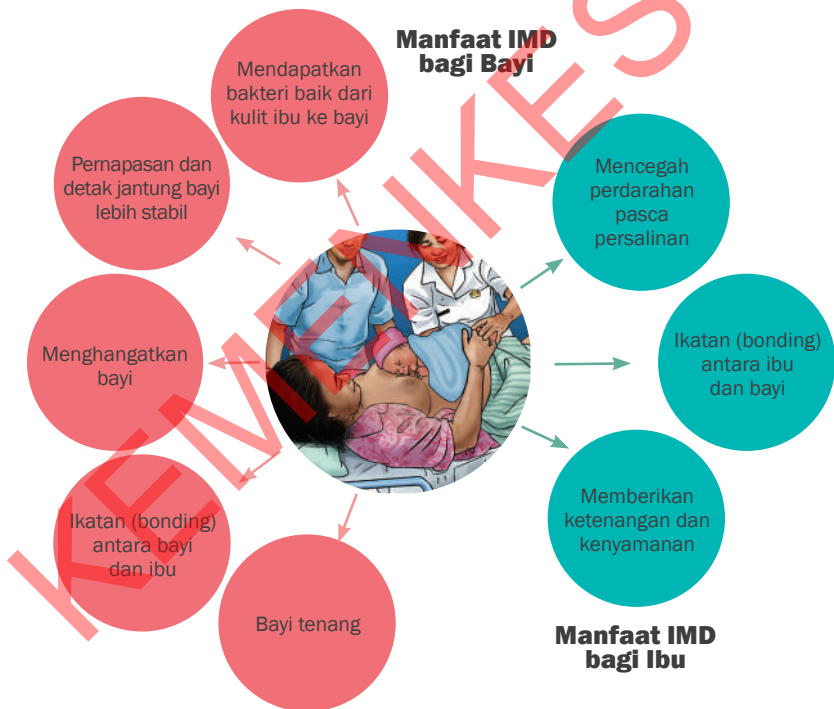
Manfaat IMD bagi Bayi

Mendapatkan bakteri baik dari kulit ibu ke bayi

Pernapasan dan detak jantung bayi lebih stabil

Menghangatkan bayi

Ikatan (bonding) antara bayi dan ibu

Bayi tenang

Mencegah perdarahan pasca persalinan

Ikatan (bonding) antara ibu dan bayi

Memberikan ketenangan dan kenyamanan

Manfaat IMD bagi Ibu

KEMENKES